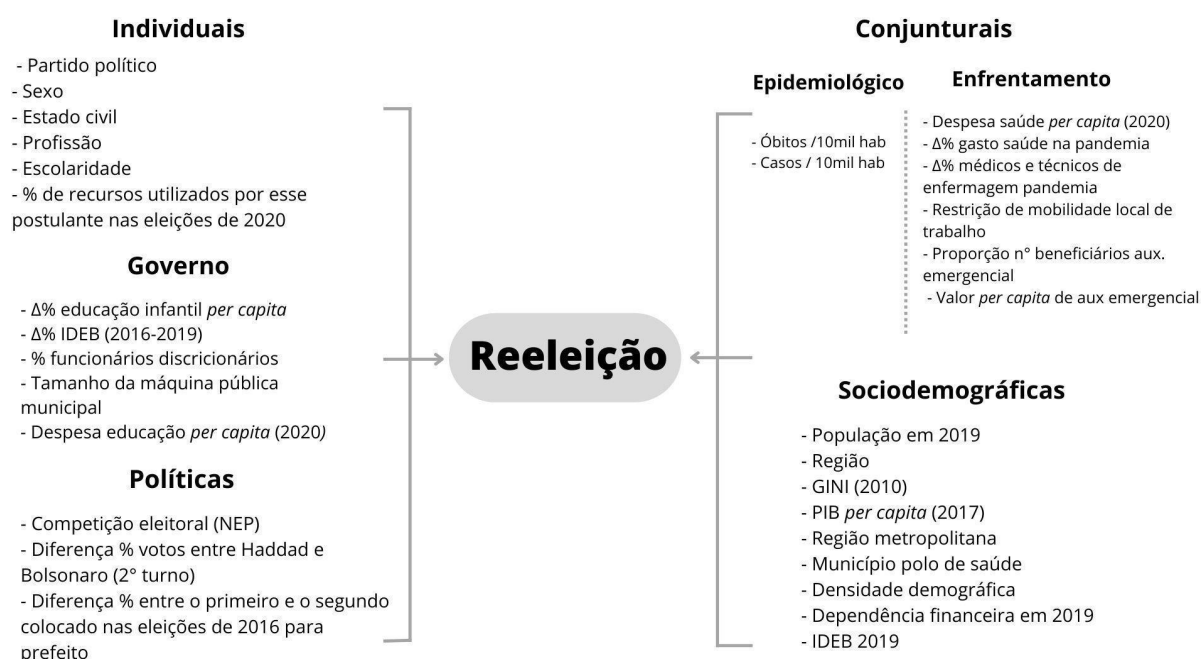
**Individuais**

- Partido político
- Sexo
- Estado civil
- Profissão
- Escolaridade
- % de recursos utilizados por esse postulante nas eleições de 2020

**Governo**

- Δ% educação infantil *per capita*
- Δ% IDEB (2016-2019)
- % funcionários discricionários
- Tamanho da máquina pública municipal
- Despesa educação *per capita* (2020)

**Políticas**

- Competição eleitoral (NEP)
- Diferença % votos entre Haddad e Bolsonaro (2° turno)
- Diferença % entre o primeiro e o segundo colocado nas eleições de 2016 para prefeito

**Reeleição**

**Conjunturais**

**Epidemiológico**

- Óbitos /10mil hab
- Casos / 10mil hab

**Enfrentamento**

- Despesa saúde *per capita* (2020)
- Δ% gasto saúde na pandemia
- Δ% médicos e técnicos de enfermagem pandemia
- Restrição de mobilidade local de trabalho
- Proporção n° beneficiários aux. emergencial
- Valor *per capita* de aux emergencial

**Sociodemográficas**

- População em 2019
- Região
- GINI (2010)
- PIB *per capita* (2017)
- Região metropolitana
- Município polo de saúde
- Densidade demográfica
- Dependência financeira em 2019
- IDEB 2019